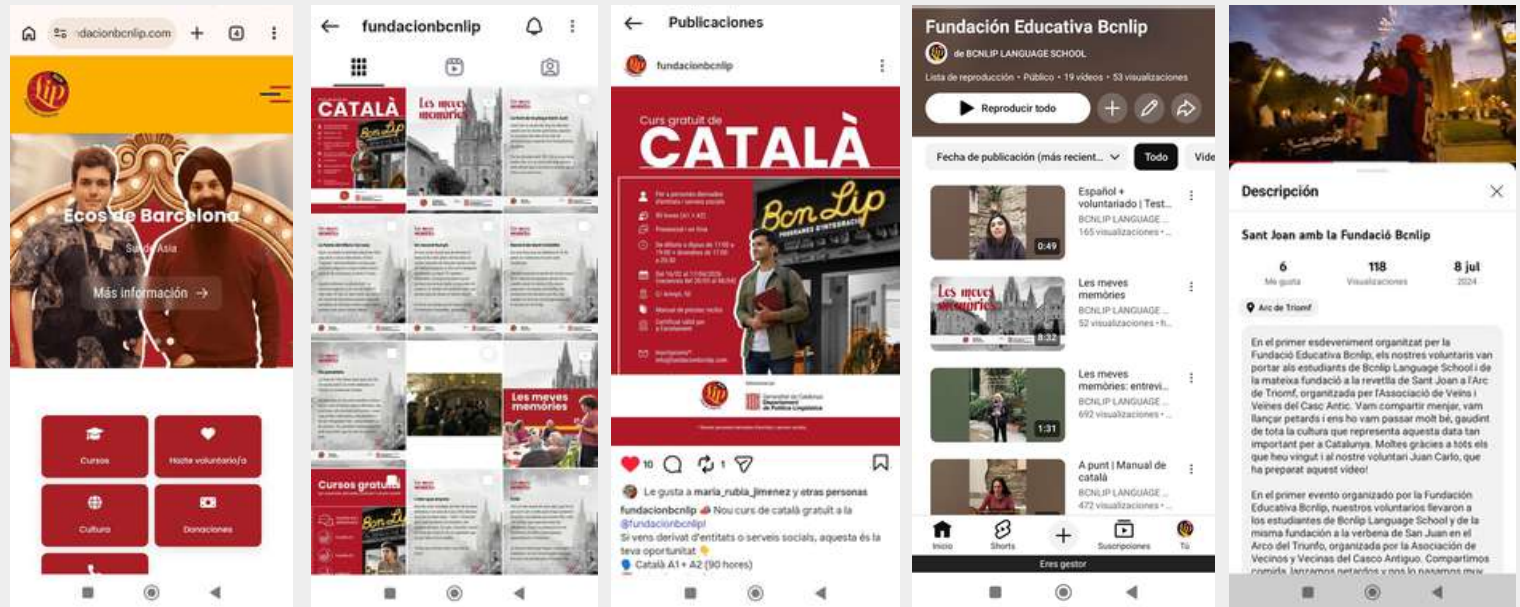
:dacionbcnlip.com + 4

Lip

Ecos de Barcelona

Sur de Asia

Más información →

Cursos
Hazte voluntario/a
Cultura
Donaciones

← fundacionbcnlip

CATALÀ
Les meves memòries
Bcn Lip
Les meves memòries
Cursos gratuïts
Bcn Lip

← Publicaciones

fundacionbcnlip

Curs gratuït de
CATALÀ

Bcn Lip

Lip

Generalitat de Catalunya Departament de Política Lingüística

10 1

Le gusta a maria_rubia_jimenez y otras personas

fundacionbcnlip Nou curs de català gratuït a la @fundacionbcnlip!
Si vens derivat d'entitats o serveis socials, aquesta és la teva oportunitat
Català A1 + A2 (90 hores)

Fundación Educativa Bcnlip
de BCNLIP LANGUAGE SCHOOL
Lista de reproducción • Público • 19 vídeos • 53 visualizaciones
Reproducir todo
Fecha de publicación (más recient... Todo Víde

Español + voluntariado | Test...
BCNLIP LANGUAGE ...
165 visualizaciones •...
0:49

Les meves memòries
BCNLIP LANGUAGE ...
52 visualizaciones • h...
8:32

Les meves memòries: entrevi...
BCNLIP LANGUAGE ...
692 visualizaciones •...
1:31

A punt | Manual de català
BCNLIP LANGUAGE ...
472 visualizaciones •...

Inicio Shorts Suscripciones Tú
Eres gestor

Descripción

Sant Joan amb la Fundació Bcnlip

6 Me gusta
118 Visualizaciones
8 jul 2024

Arc de Triomf

En el primer esdeveniment organitzat per la Fundació Educativa Bcnlip, els nostres voluntaris van portar als estudiants de Bcnlip Language School i de la mateixa fundació a la revetlla de Sant Joan a l'Arc de Triomf, organitzada per l'Associació de Veïns i Veïnes del Casc Antic. Vam compartir menjar, vam llançar petards i ens ho vam passar molt bé, gaudint de tota la cultura que representa aquesta data tan important per a Catalunya. Moltes gràcies a tots els que heu vingut i al nostre voluntari Juan Carlo, que ha preparat aquest vídeo!

En el primer evento organizado por la Fundación Educativa Bcnlip, nuestros voluntarios llevaron a los estudiantes de Bcnlip Language School y de la misma fundación a la verbena de San Juan en el Arco del Triunfo, organizada por la Asociación de Vecinos y Vecinas del Casco Antiguo. Compartimos comida, lanzamos petardos y nos lo pasamos muy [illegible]